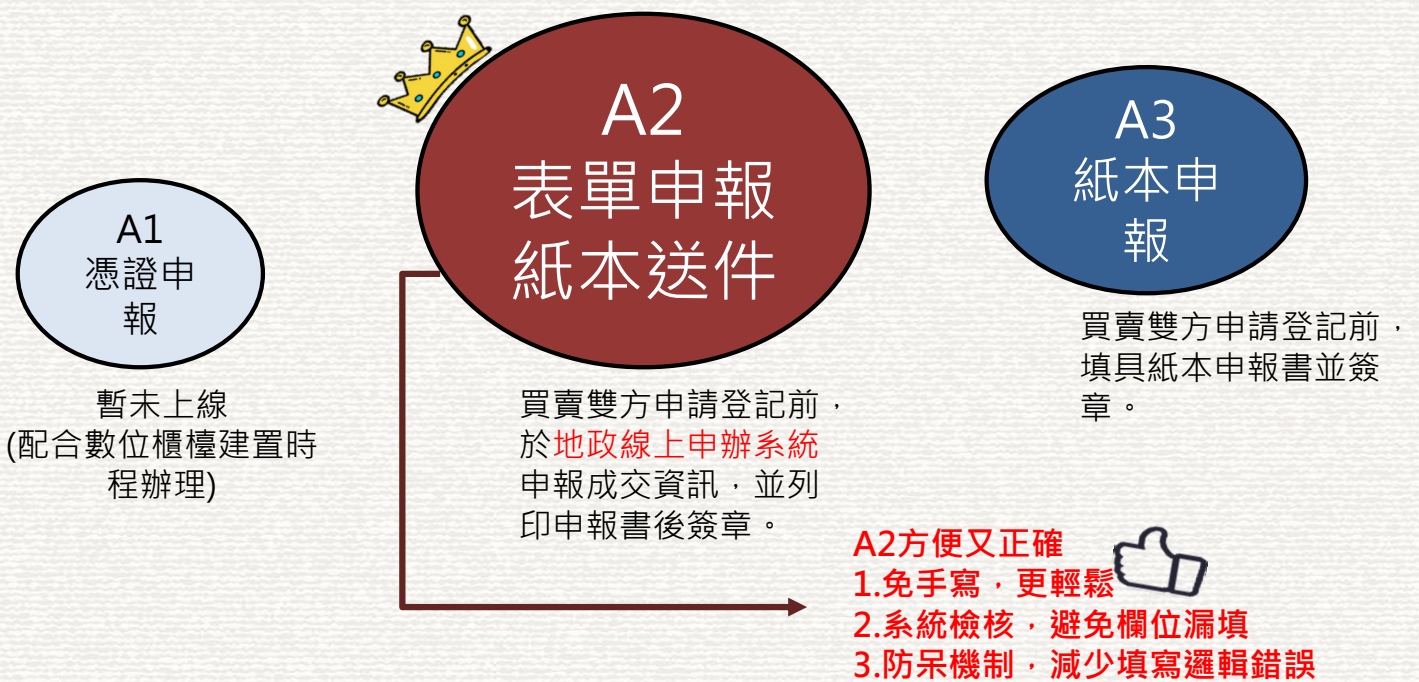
A1
憑證申報

暫未上線
(配合數位櫃檯建置時程辦理)

A2
表單申報
紙本送件

買賣雙方申請登記前，於地政線上申辦系統申報成交資訊，並列印申報書後簽章。

A3
紙本申報

買賣雙方申請登記前，填具紙本申報書並簽章。

A2方便又正確
1.免手寫，更輕鬆
2.系統檢核，避免欄位漏填
3.防呆機制，減少填寫邏輯錯誤